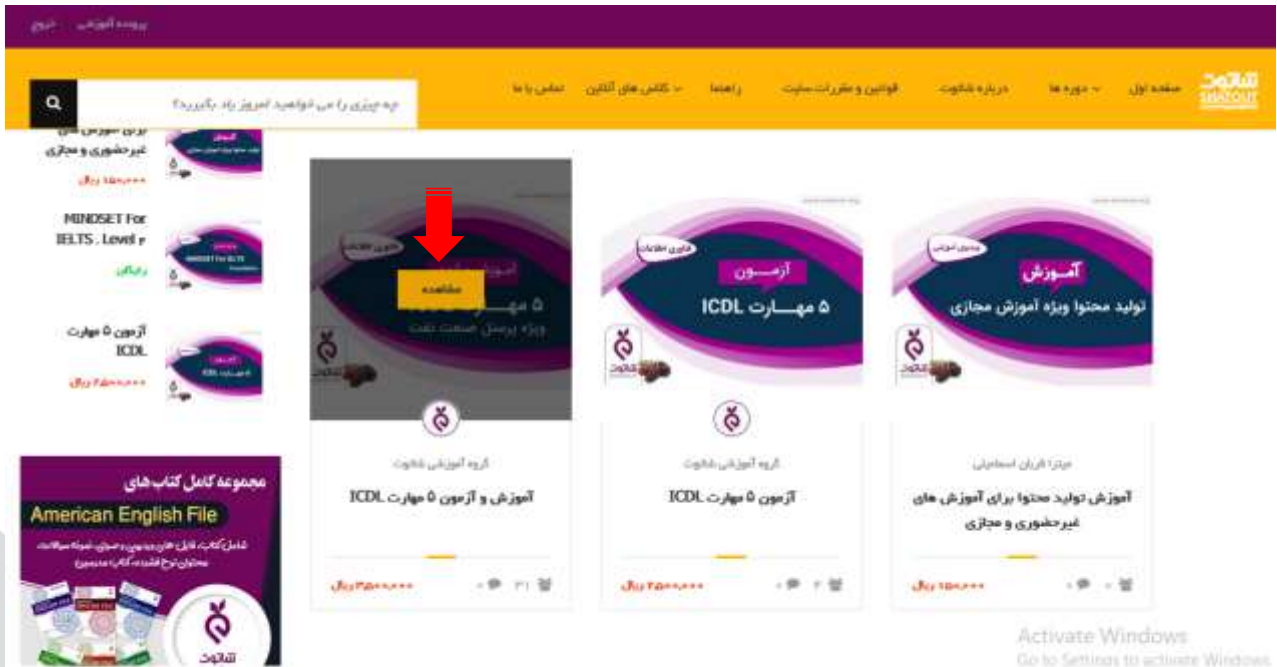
پرونده آموزشی خروج

شاتوت SHATOUT صفحه اول دوره ها درباره شاتوت قوانین و مقررات سایت راهنما کلاس های آنلاین تماس با ما

چه چیزی را می خواهید امروز یاد بگیرید؟

برای آموزش های غیرحضوری و مجازی
۱۵۰,۰۰۰ ریال

MINDSET For IELTS . Level ۲
رایگان

آزمون ۵ مهارت ICDL
۲۵۰,۰۰۰ ریال

مجموعه کامل کتاب های
American English File
شامل کتاب، فایل های صوتی و تصویری، نمونه سوالات
محتوای ترجمه شده کتاب، و...
شاتوت

مشاهده
آموزش
۵ مهارت
ویژه پرسنل صنعت نفت

آزمون
۵ مهارت ICDL
فناوری اطلاعات

آموزش
تولید محتوا ویژه آموزش مجازی
مدیریت آموزش

گروه آموزشی شاتوت
آموزش و آزمون ۵ مهارت ICDL
۳۵۰,۰۰۰ ریال ۰ ۳۱

گروه آموزشی شاتوت
آزمون ۵ مهارت ICDL
۲۵۰,۰۰۰ ریال ۰ ۲

میترا قربان اسماعیلی
آموزش تولید محتوا برای آموزش های غیرحضوری و مجازی
۱۵۰,۰۰۰ ریال ۰ ۰

Activate Windows
Go to Settings to activate Windows